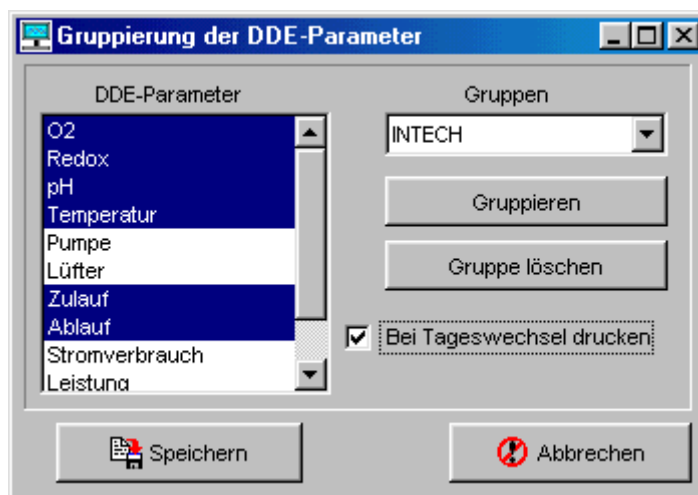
Gruppierung der DDE-Parameter

DDE-Parameter

O2
Redox
pH
Temperatur
Pumpe
Lüfter
Zulauf
Ablauf
Stromverbrauch
Leistung

Gruppen

INTECH

Gruppieren

Gruppe löschen

Bei Tageswechsel drucken

Speichern

Abbrechen